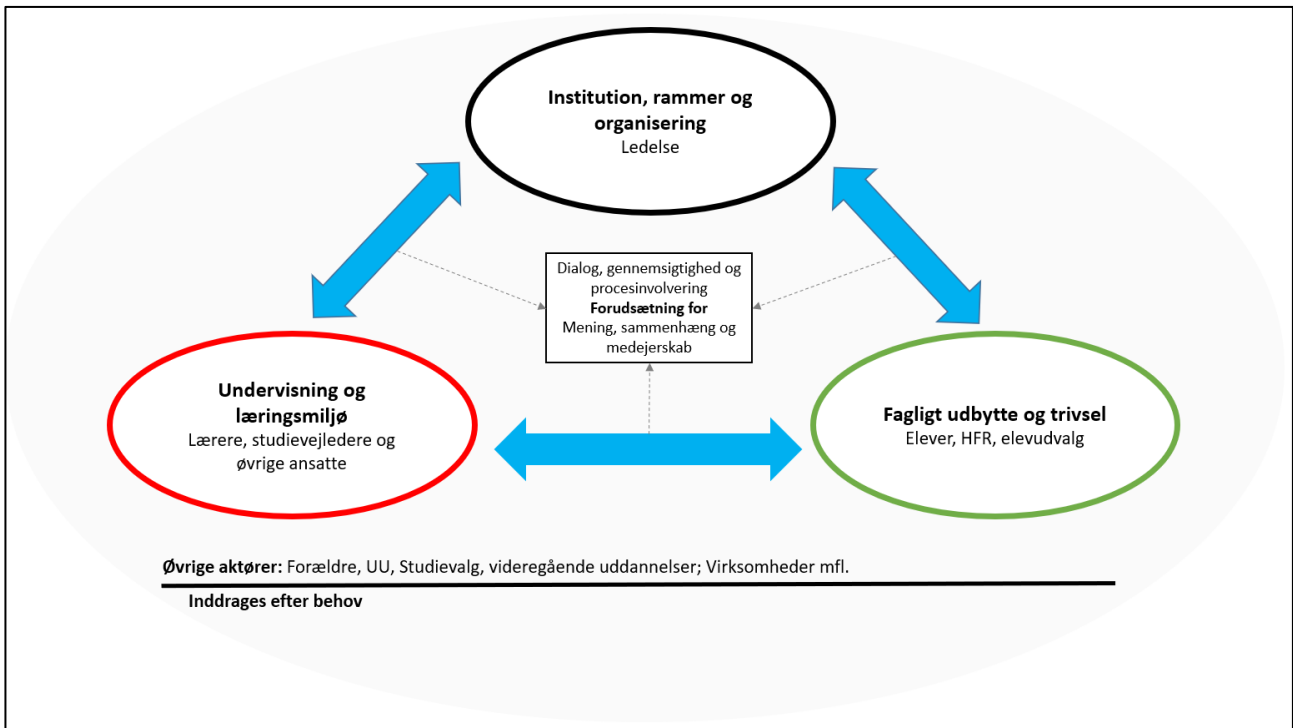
Institution, rammer og organisering
Ledelse

Dialog, gennemsigtighed og procesinvolvering
**Forudsætning for**
Mening, sammenhæng og medejerskab

Undervisning og læringsmiljø
Lærere, studievejledere og øvrige ansatte

Fagligt udbytte og trivsel
Elever, HFR, elevudvalg

**Øvrige aktører:** Forældre, UU, Studievalg, videregående uddannelser; Virksomheder mfl.

**Inddrages efter behov**